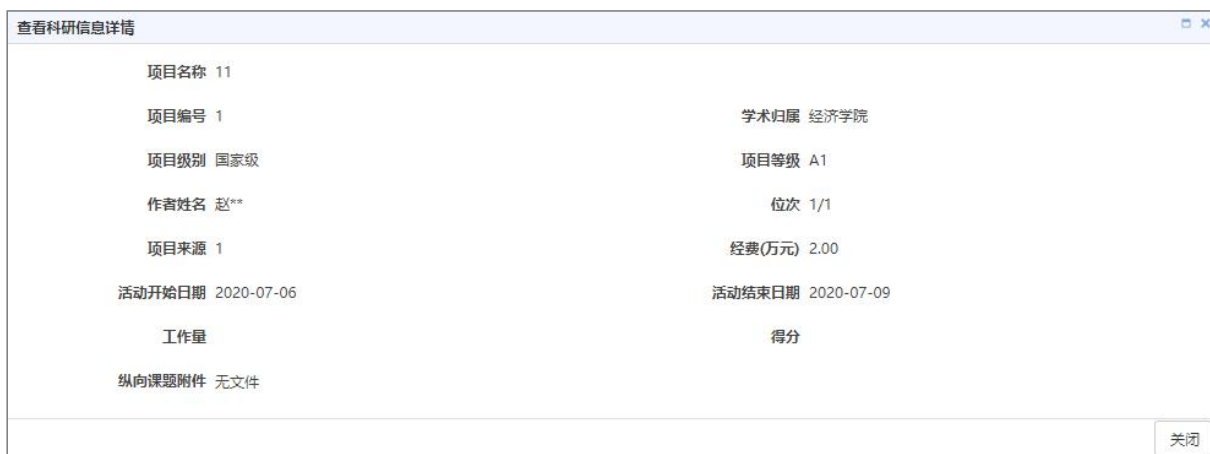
查看科研信息详情

项目名称 11

项目编号 1

学术归属 经济学院

项目级别 国家级

项目等级 A1

作者姓名 赵**

位次 1/1

项目来源 1

经费(万元) 2.00

活动开始日期 2020-07-06

活动结束日期 2020-07-09

工作量

得分

纵向课题附件 无文件

关闭